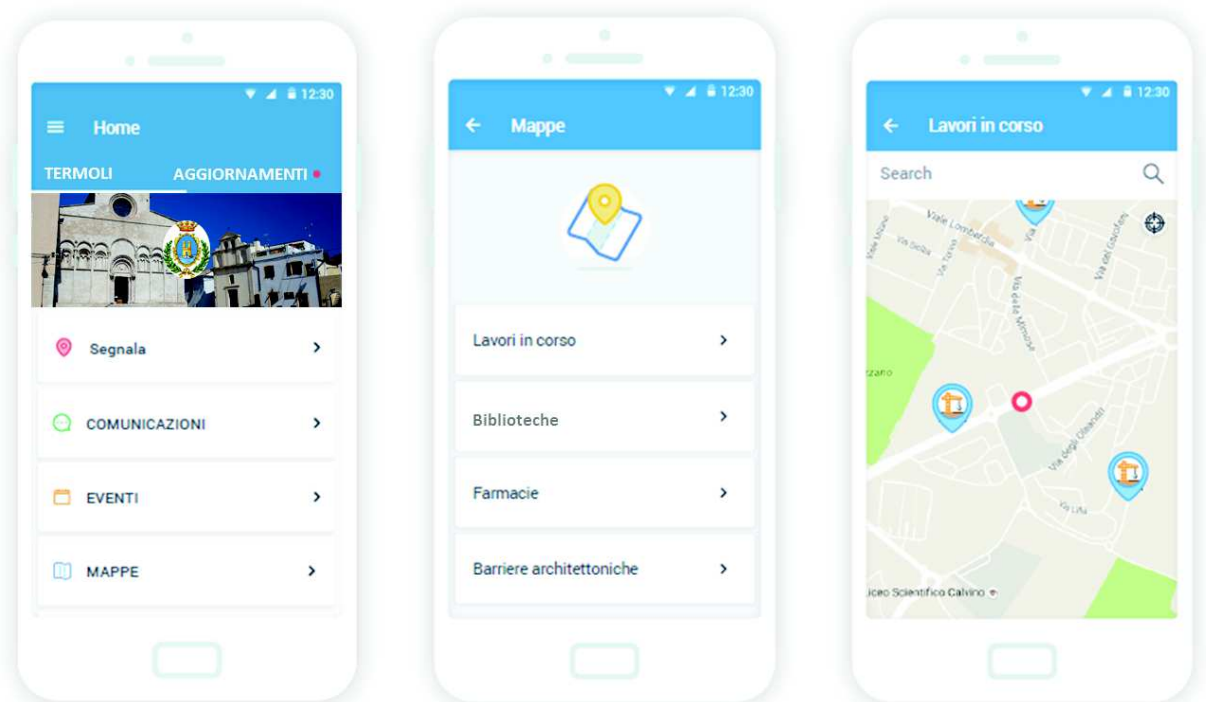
12:30

Home

TERMOLI

AGGIORNAMENTI

Segnala

COMUNICAZIONI

EVENTI

MAPPE

12:30

Mappe

Lavori in corso

Biblioteche

Farmacie

Barriere architettoniche

12:30

Lavori in corso

Search

Viale Lombardia

Via Sicilia

Via Torino

Via delle Mimose

Via dei Glicini

Via degli Oleandri

Via Lilla

rzano

Liceo Scientifico Calvino